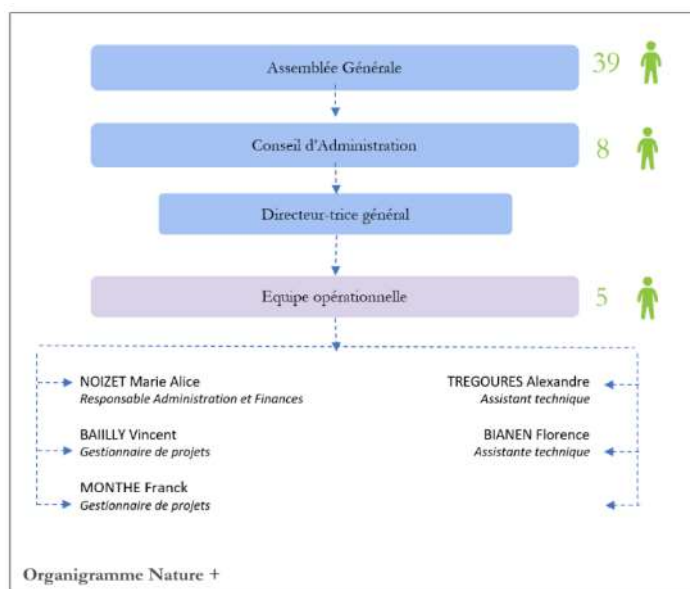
Assemblée Générale

39

Conseil d'Administration

8

Directeur-trice général

Equipe opérationnelle

5

NOIZET Marie Alice
*Responsable Administration et Finances*

BAILLY Vincent
*Gestionnaire de projets*

MONTHE Franck
*Gestionnaire de projets*

TREGOURES Alexandre
*Assistant technique*

BIANEN Florence
*Assistante technique*

Organigramme Nature +